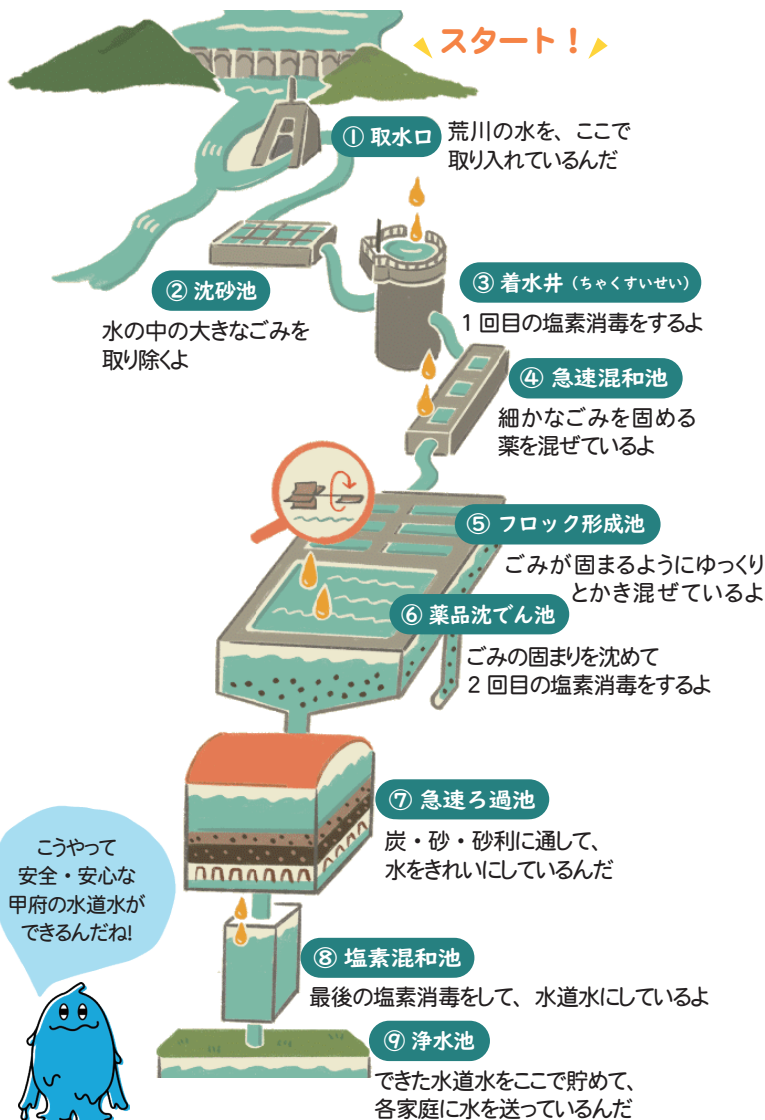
スタート！

① 取水口
荒川の水を、ここで取り入れているんだ

② 沈砂池
水の中の大きなごみを取り除くよ

③ 着水井（ちゃくすいせい）
1 回目の塩素消毒をするよ

④ 急速混和池
細かなごみを固める薬を混ぜているよ

⑤ フロック形成池
ごみが固まるようにゆっくりとかき混ぜているよ

⑥ 薬品沈でん池
ごみの固まりを沈めて
2 回目の塩素消毒をするよ

⑦ 急速ろ過池
炭・砂・砂利に通して、水をきれいにしているんだ

こうやって安全・安心な甲府の水道水ができるんだね!

⑧ 塩素混和池
最後の塩素消毒をして、水道水にしているよ

⑨ 浄水池
できた水道水をここで貯めて、各家庭に水を送っているんだ